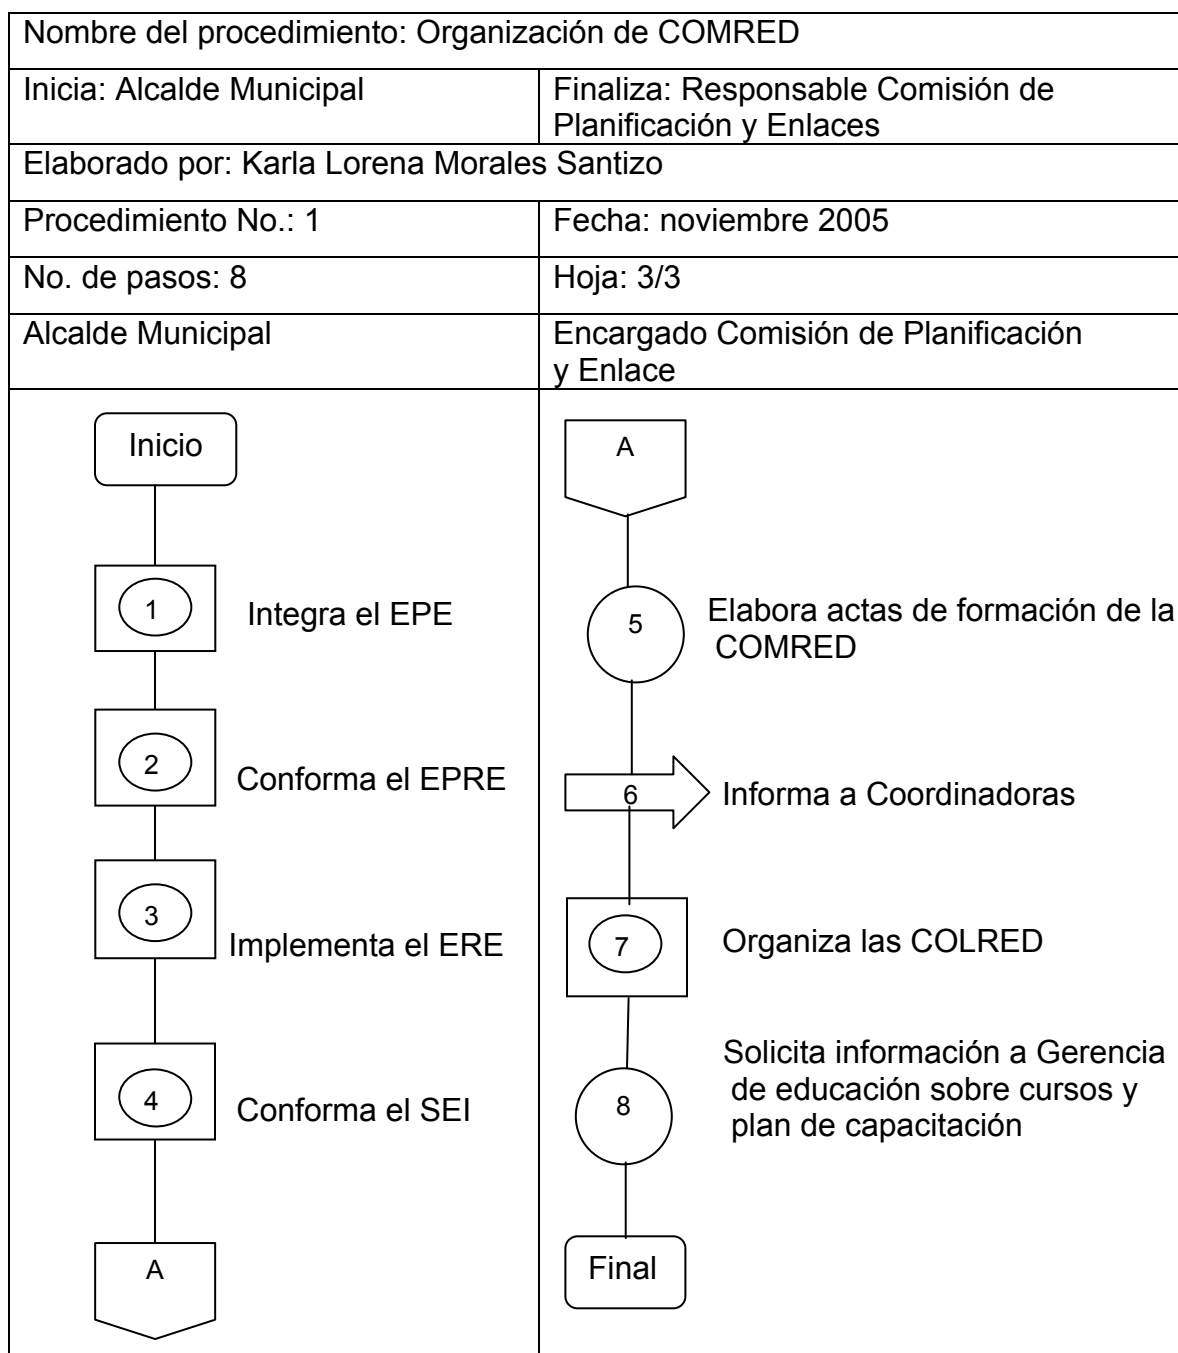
| Nombre del procedimiento: Organización de COMRED | |
|---|---|
| Inicia: Alcalde Municipal | Finaliza: Responsable Comisión de Planificación y Enlaces |
| Elaborado por: Karla Lorena Morales Santizo | |
| Procedimiento No.: 1 | Fecha: noviembre 2005 |
| No. de pasos: 8 | Hoja: 3/3 |
| Alcalde Municipal | Encargado Comisión de Planificación y Enlace |

Inicio

1 Integra el EPE

2 Conforma el EPRE

3 Implementa el ERE

4 Conforma el SEI

A

A

5 Elabora actas de formación de la COMRED

6 Informa a Coordinadoras

7 Organiza las COLRED

8 Solicita información a Gerencia de educación sobre cursos y plan de capacitación

Final